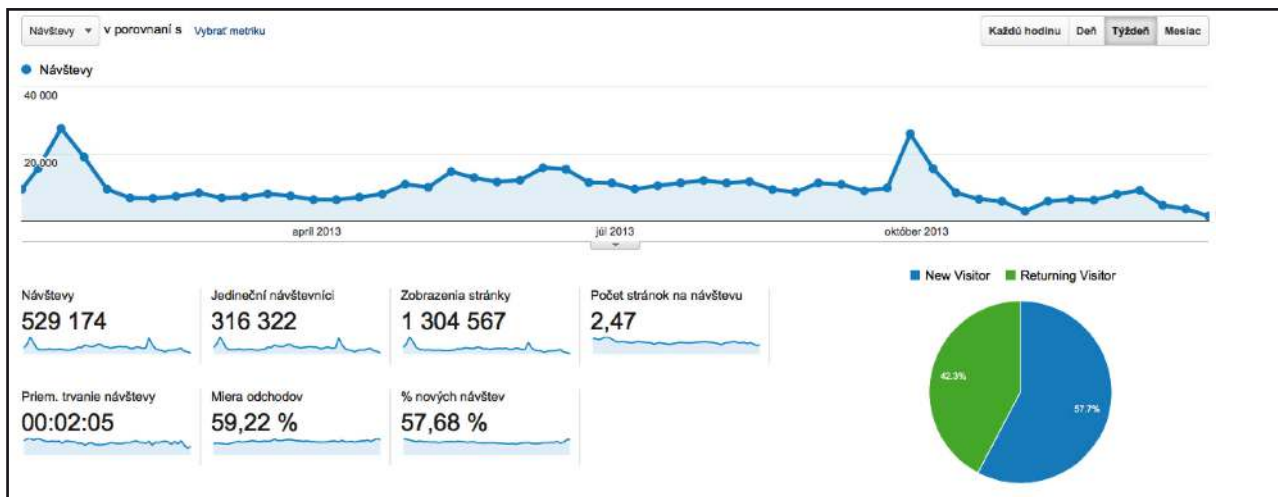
Návštevy ▾ v porovnaní s Vybrať metriku

Každú hodinu Deň Týždeň Mesiac

Návštevy

40 000

20 000

apríl 2013 júl 2013 október 2013

New Visitor Returning Visitor

Návštevy
529 174

Jedineční návštevníci
316 322

Zobrazenia stránky
1 304 567

Počet stránok na návštevu
2,47

Priem. trvanie návštevy
00:02:05

Miera odchodov
59,22 %

% nových návštev
57,68 %

42.3%

57.7%